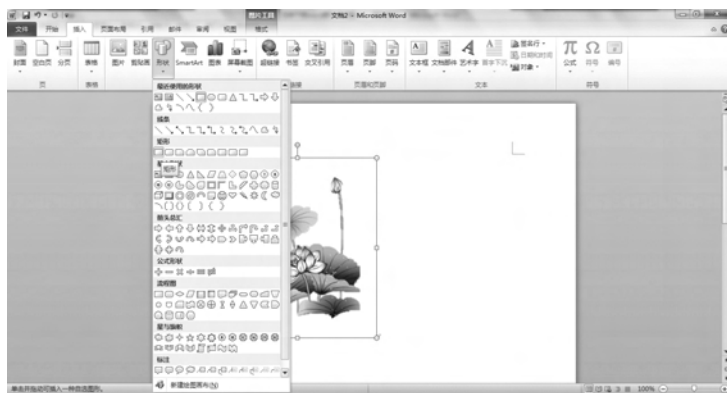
图片工具 文档2 - Microsoft Word

文件 开始 插入 页面布局 引用 邮件 审阅 视图 格式

封面 空白页 分页 表格 图片 剪贴画 形状 SmartArt 图表 屏幕截图 超链接 书签 交叉引用 页眉 页脚 页码 文本框 文档部件 艺术字 首字下沉 签名行 日期和时间 对象 公式 符号 编号

页 表格 链接 页眉和页脚 文本 符号

最近使用的形状

线条

矩形

基本形状

箭头总汇

公式形状

流程图

星与旗帜

标注

新建绘图画布(N)

单击并拖动可插入一种自选图形。

100%